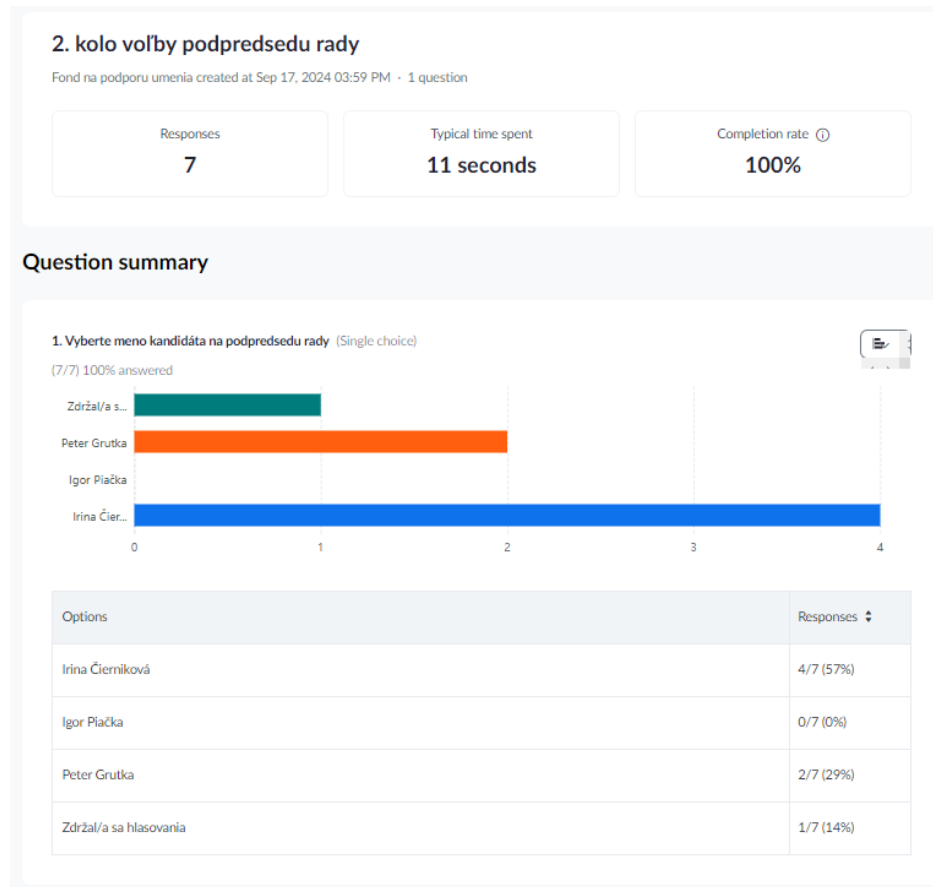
2. kolo voľby podpredsedu rady

Fond na podporu umenia created at Sep 17, 2024 03:59 PM · 1 question

Responses
7

Typical time spent
11 seconds

Completion rate ⓘ
100%

Question summary

1. Vyberte meno kandidáta na podpredsedu rady (Single choice)

(7/7) 100% answered

Zdržal/a s...
Peter Grutka
Igor Piačka
Irina Čier...

0 1 2 3 4

| Options | Responses |
|---|---|
| Irina Čierniková | 4/7 (57%) |
| Igor Piačka | 0/7 (0%) |
| Peter Grutka | 2/7 (29%) |
| Zdržal/a sa hlasovania | 1/7 (14%) |